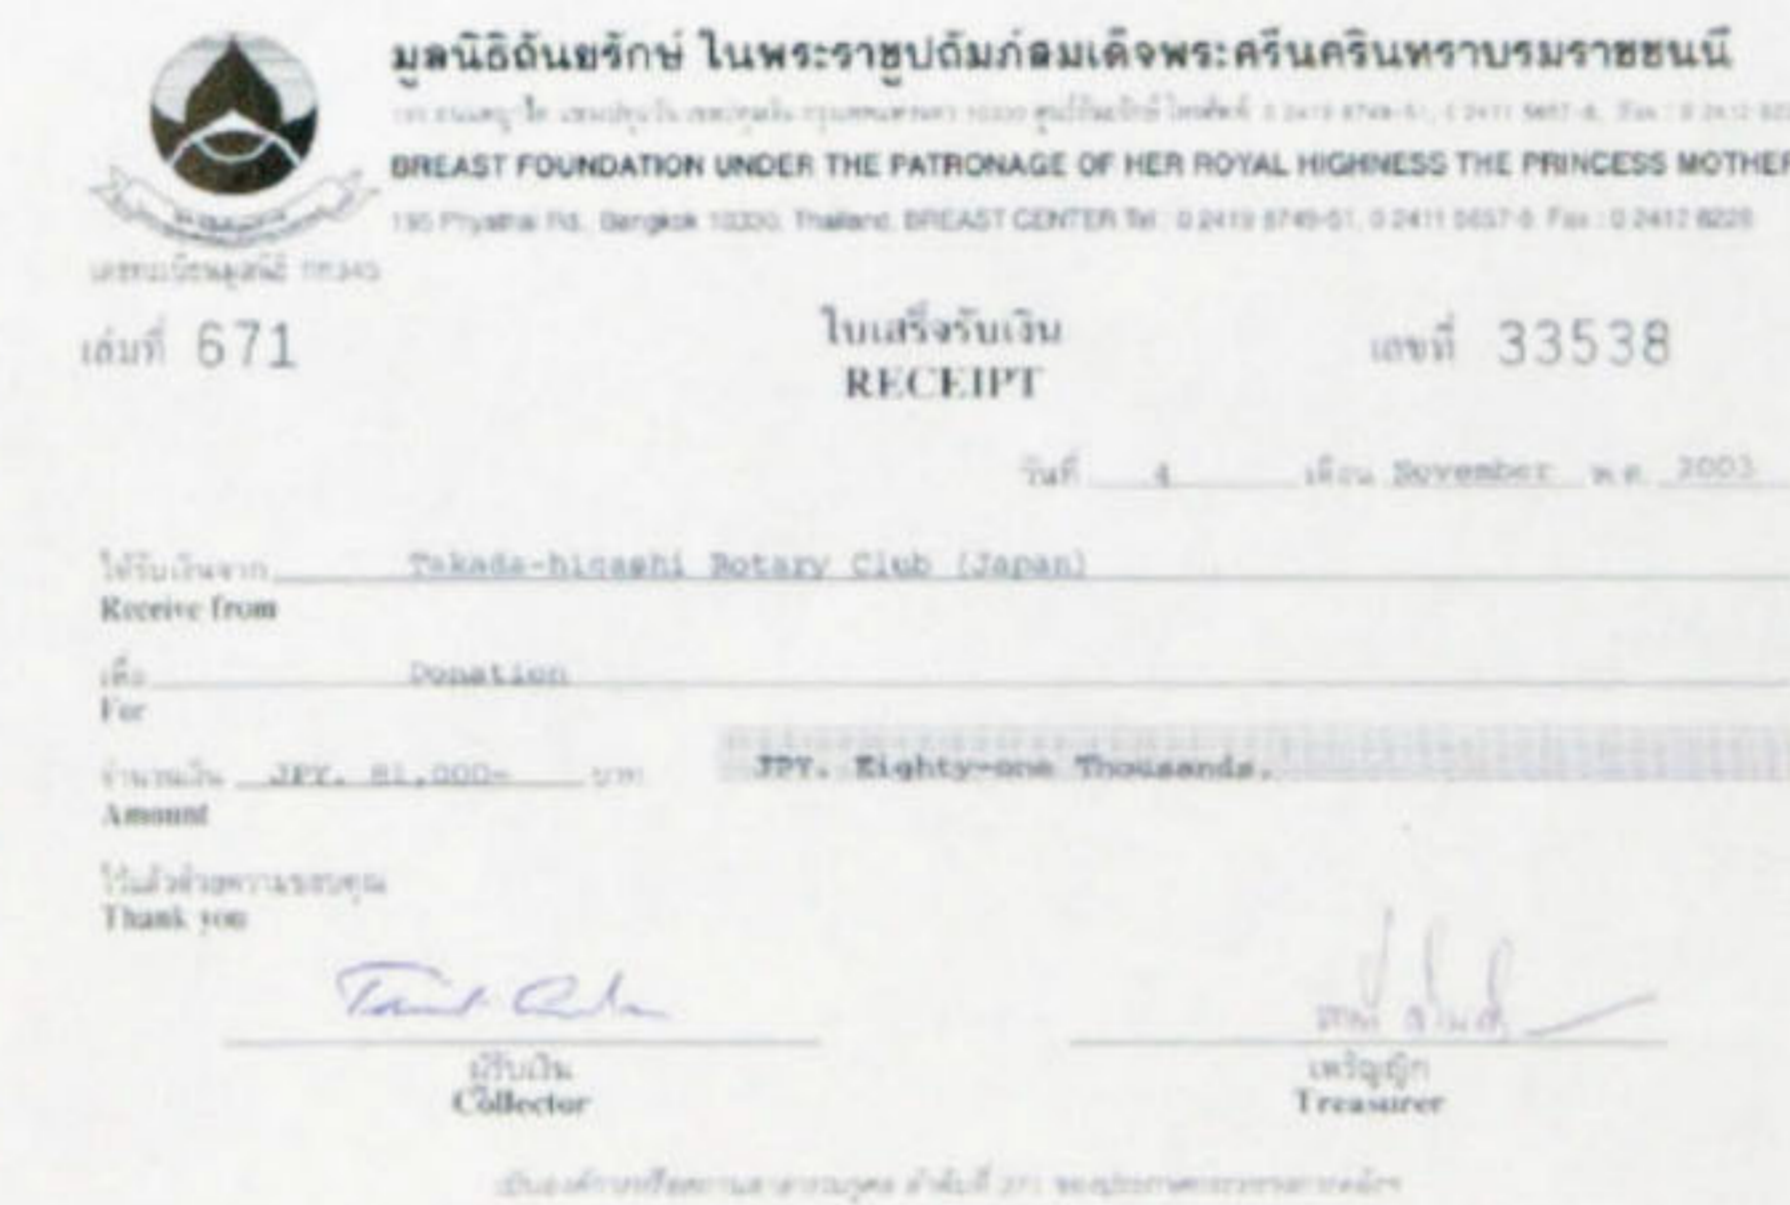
มูลนิธิถันยรักษ์ ในพระราชูปถัมภ์สมเด็จพระศรีนครินทราบรมราชชนนี

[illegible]

BREAST FOUNDATION UNDER THE PATRONAGE OF HER ROYAL HIGHNESS THE PRINCESS MOTHER

195 Phyathai Rd. Bangkok 10330 Thailand. BREAST CENTER Tel : 0 2419 8749-51, 0 2411 5657-8 Fax : 0 2412 8228

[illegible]

เล่มที่ 671

ใบเสร็จรับเงิน
RECEIPT

เลขที่ 33538

วันที่ 4 เดือน November พ.ศ. 2003

ได้รับเงินจาก Takada-higashi Rotary Club (Japan)
Receive from

เพื่อ Donation
For

จำนวนเงิน JPY. 81,000- บาท JPY. Eighty-one Thousands.
Amount

ขอขอบคุณ
Thank you

ผู้รับเงิน
Collector

เหรัญญิก
Treasurer

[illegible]